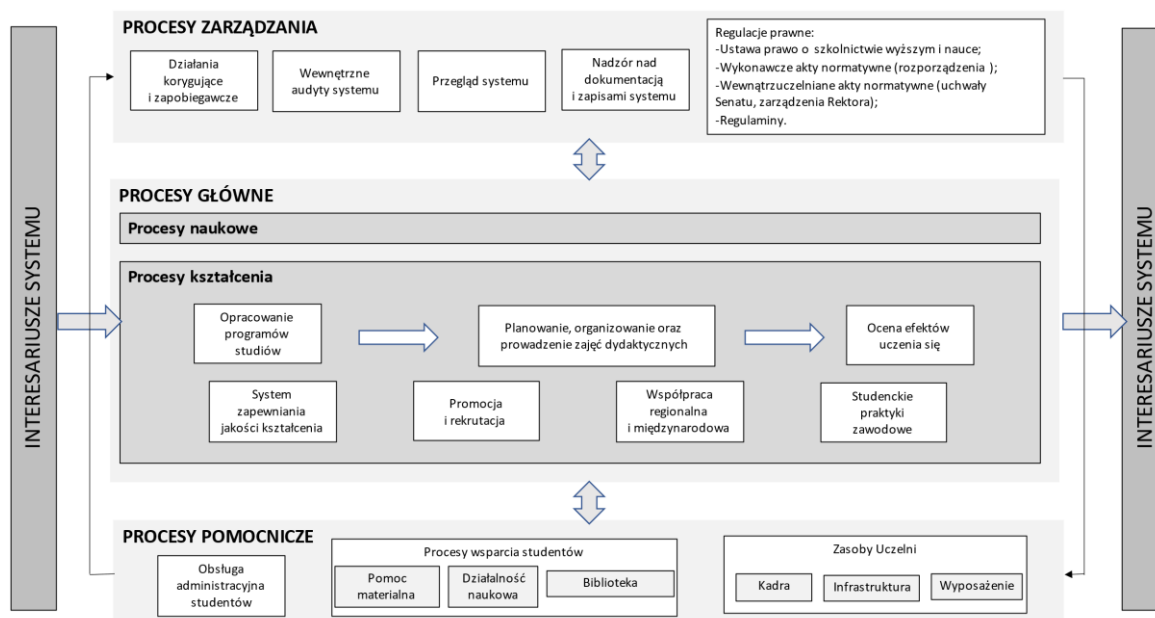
INTERESARIUSZE SYSTEMU

PROCESY ZARZĄDZANIA

Działania korygujące i zapobiegawcze

Wewnętrzne audyty systemu

Przegląd systemu

Nadzór nad dokumentacją i zapisami systemu

Regulacje prawne:
-Ustawa prawo o szkolnictwie wyższym i nauce;
-Wykonawcze akty normatywne (rozporządzenia );
-Wewnątrzuczelniane akty normatywne (uchwały Senatu, zarządzenia Rektora);
-Regulaminy.

PROCESY GŁÓWNE

Procesy naukowe

Procesy kształcenia

Opracowanie programów studiów

Planowanie, organizowanie oraz prowadzenie zajęć dydaktycznych

Ocena efektów uczenia się

System zapewniania jakości kształcenia

Promocja i rekrutacja

Współpraca regionalna i międzynarodowa

Studenckie praktyki zawodowe

PROCESY POMOCNICZE

Obsługa administracyjna studentów

Procesy wsparcia studentów

Pomoc materialna

Działalność naukowa

Biblioteka

Zasoby Uczelni

Kadra

Infrastruktura

Wyposażenie

INTERESARIUSZE SYSTEMU